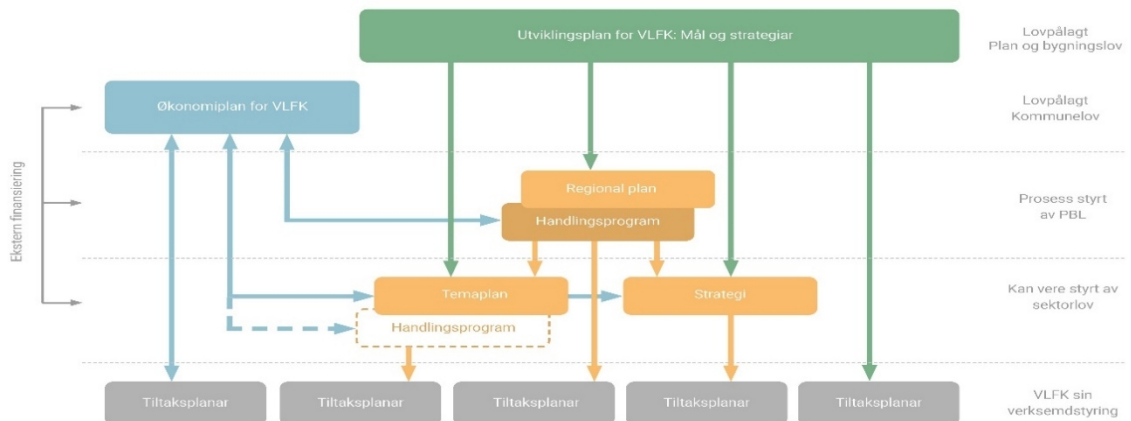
Utviklingsplan for VLFK: Mål og strategiar

Lovpålagt
Plan og bygningslov

Økonomiplan for VLFK

Lovpålagt
Kommunelov

Ekstern finansiering

Regional plan

Handlingsprogram

Prosess styrt av PBL

Temaplan

Strategi

Handlingsprogram

Kan vere styrt av sektorlov

Tiltaksplanar

Tiltaksplanar

Tiltaksplanar

Tiltaksplanar

Tiltaksplanar

VLFK sin verksemdstyring